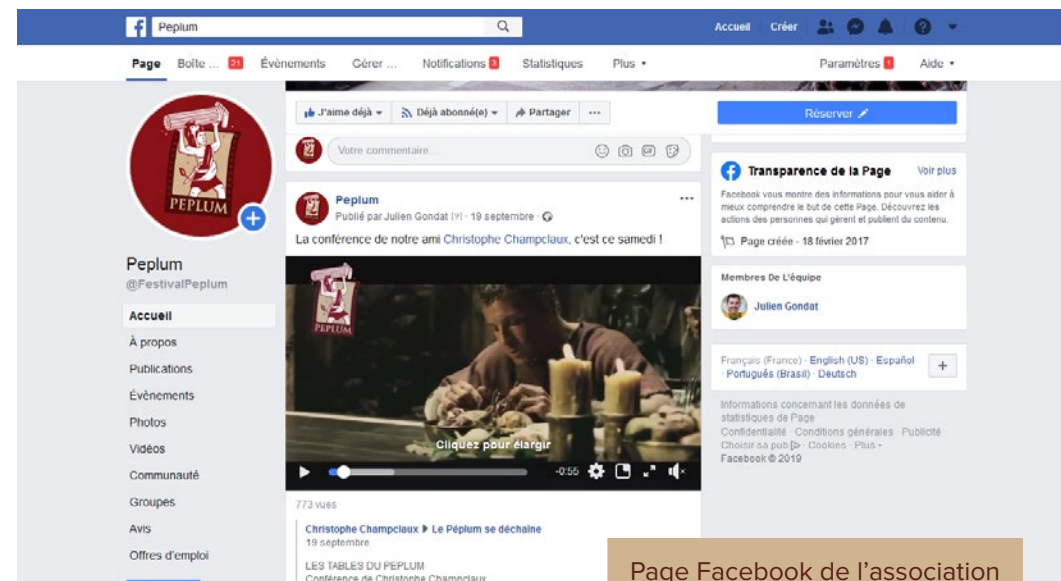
Peplum

Accueil Créer

Page Boîte ... 21 Évènements Gérer ... Notifications 3 Statistiques Plus ▾ Paramètres 1 Aide ▾

J'aime déjà ▾ Déjà abonné(e) ▾ Partager ···

Réserver

Votre commentaire...

PEPLUM

Peplum
@FestivalPeplum

Accueil
À propos
Publications
Évènements
Photos
Vidéos
Communauté
Groupes
Avis
Offres d'emploi

Peplum
Publié par Julien Gondat [?] · 19 septembre ·

La conférence de notre ami Christophe Champclaux, c'est ce samedi !

PEPLUM

Cliquez pour élargir

-0:55

773 vues

Christophe Champclaux ▶ Le Péplum se déchaîne
19 septembre

LES TABLES DU PEPLUM
Conférence de Christophe Champclaux

Transparence de la Page Voir plus

Facebook vous montre des informations pour vous aider à mieux comprendre le but de cette Page. Découvrez les actions des personnes qui gèrent et publient du contenu.

Page créée · 18 février 2017

Membres De L'équipe

Julien Gondat

Français (France) · English (US) · Español · Português (Brasil) · Deutsch

+

Informations concernant les données de statistiques de Page
Confidentialité · Conditions générales · Publicité · Choisir sa pub · Cookies · Plus ▾
Facebook © 2019

Page Facebook de l'association